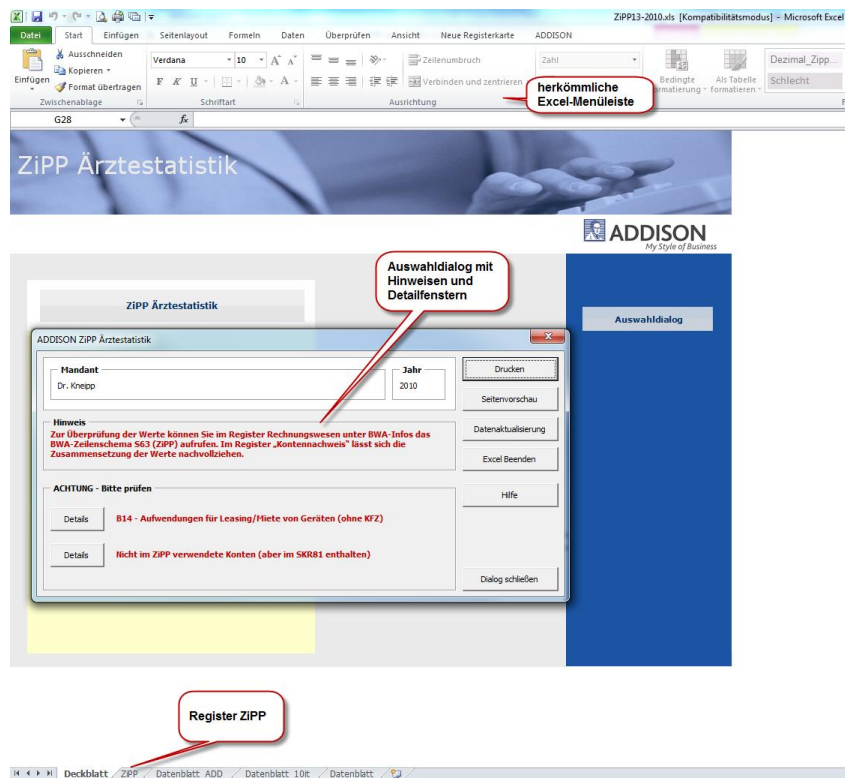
ZiPP13-2010.xls [Kompatibilitätsmodus] - Microsoft Excel

Datei | Start | Einfügen | Seitenlayout | Formeln | Daten | Überprüfen | Ansicht | Neue Registerkarte | ADDISON

Ausschneiden
Kopieren
Einfügen
Format übertragen
Zwischenablage

Verdana | 10
F K U
Schriftart

Zeilenumbruch
Verbinden und zentrieren
Ausrichtung

Zahl

Bedingte Formatierung
Als Tabelle formatieren

Dezimal_Zipp...
Schlecht

herkömmliche Excel-Menüleiste

G28
$f_x$

ZiPP Ärztestatistik

ADDISON
My Style of Business

Auswahldialog mit Hinweisen und Detailfenstern

ZiPP Ärztestatistik

Auswahldialog

ADDISON ZiPP Ärztestatistik

Mandant
Dr. Kneipp

Jahr
2010

Drucken
Seitenvorschau
Datenaktualisierung
Excel Beenden
Hilfe
Dialog schließen

Hinweis
Zur Überprüfung der Werte können Sie im Register Rechnungswesen unter BWA-Infos das BWA-Zeilenschema S63 (ZiPP) aufrufen. Im Register „Kontennachweis" lässt sich die Zusammensetzung der Werte nachvollziehen.

ACHTUNG - Bitte prüfen

Details
B14 - Aufwendungen für Leasing/Miete von Geräten (ohne KFZ)

Details
Nicht im ZiPP verwendete Konten (aber im SKR81 enthalten)

Register ZiPP

Deckblatt | ZiPP | Datenblatt ADD | Datenblatt 10it | Datenblatt